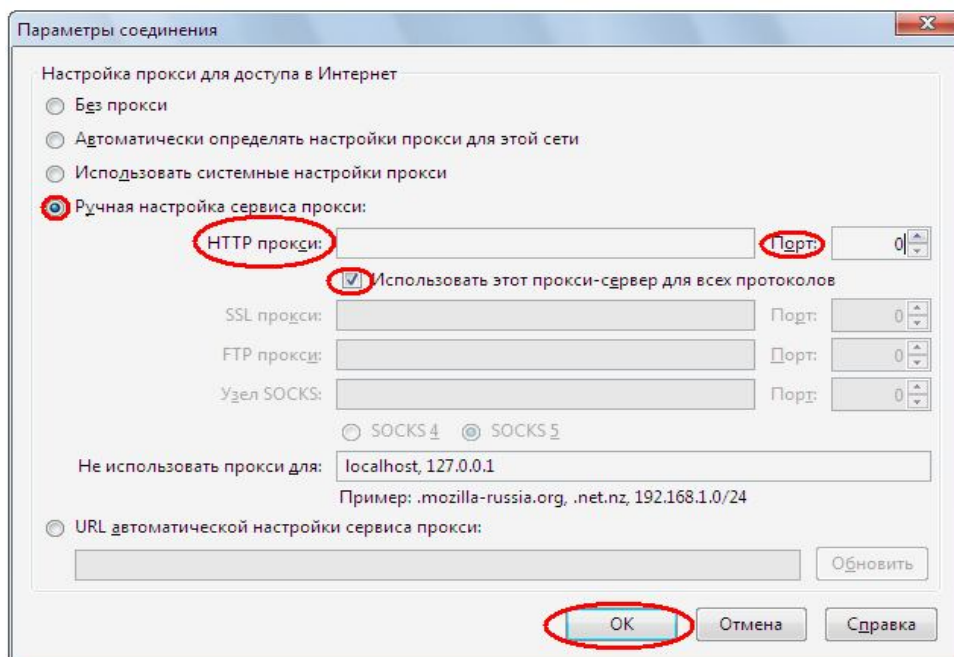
Параметры соединения

Настройка прокси для доступа в Интернет

Без прокси

Автоматически определять настройки прокси для этой сети

Использовать системные настройки прокси

Ручная настройка сервиса прокси:

HTTP прокси: Порт: 0

Использовать этот прокси-сервер для всех протоколов

SSL прокси: Порт: 0

FTP прокси: Порт: 0

Узел SOCKS: Порт: 0

SOCKS 4 SOCKS 5

Не использовать прокси для: localhost, 127.0.0.1

Пример: .mozilla-russia.org, .net.nz, 192.168.1.0/24

URL автоматической настройки сервиса прокси:

Обновить

OK Отмена Справка